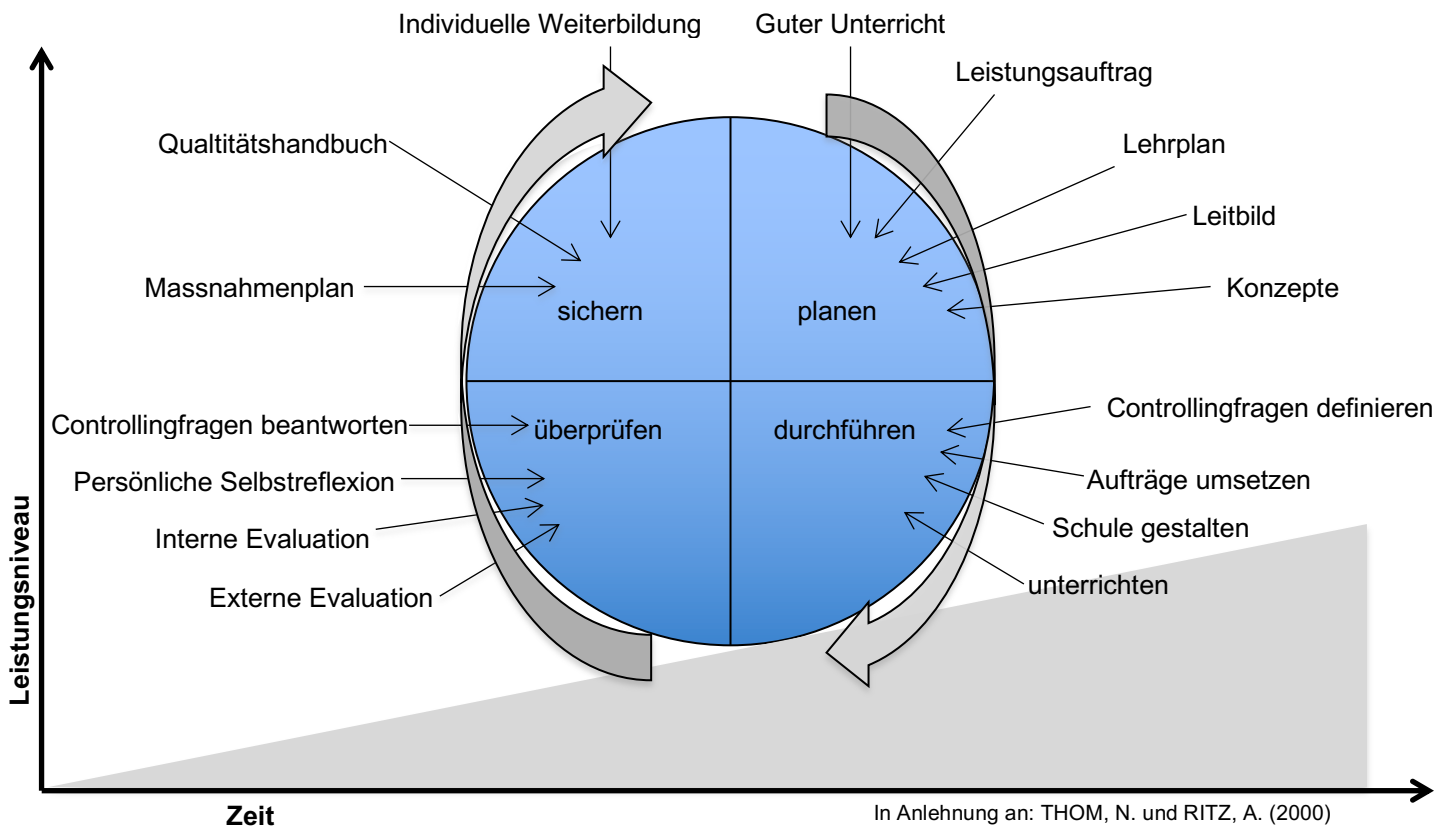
Individuelle Weiterbildung
Guter Unterricht
Leistungsauftrag
Qualtitätshandbuch
Lehrplan
Leitbild
Massnahmenplan
Konzepte
sichern
planen
Controllingfragen beantworten
überprüfen
durchführen
Controllingfragen definieren
Persönliche Selbstreflexion
Aufträge umsetzen
Interne Evaluation
Schule gestalten
Externe Evaluation
unterrichten
Leistungsniveau
Zeit
In Anlehnung an: THOM, N. und RITZ, A. (2000)